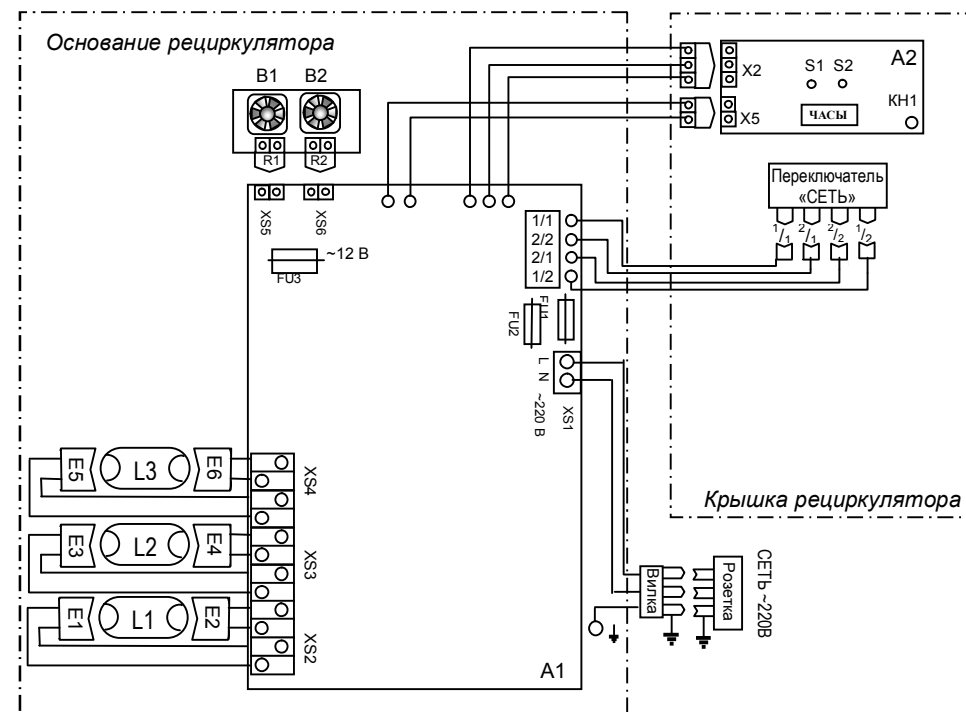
Основание рециркулятора

B1 B2

R1 R2

XS5 XS6

~12 В

FU3

X2

X5

S1 S2

A2

ЧАСЫ

КН1

Переключатель «СЕТЬ»

$^1/_1$ $^2/_1$ $^2/_2$ $^1/_2$

1/1
2/2
2/1
1/2

FU1
FU2

L N

~220 В

XS1

Крышка рециркулятора

E5 L3 E6

XS4

E3 L2 E4

XS3

E1 L1 E2

XS2

Вилка

Розетка

СЕТЬ ~220В

A1